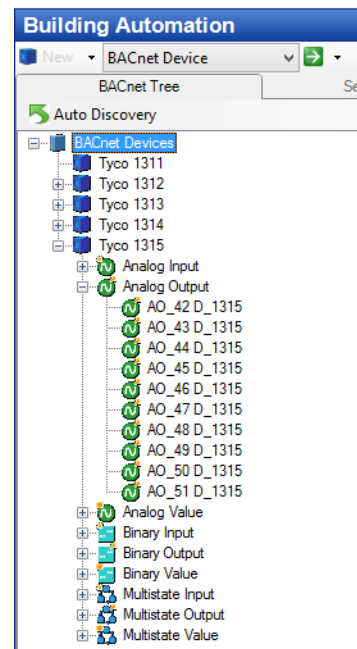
Building Automation

New ▾ BACnet Device

BACnet Tree

Se

Auto Discovery

BACnet Devices
Tyco 1311
Tyco 1312
Tyco 1313
Tyco 1314
Tyco 1315
Analog Input
Analog Output
AO_42 D_1315
AO_43 D_1315
AO_44 D_1315
AO_45 D_1315
AO_46 D_1315
AO_47 D_1315
AO_48 D_1315
AO_49 D_1315
AO_50 D_1315
AO_51 D_1315
Analog Value
Binary Input
Binary Output
Binary Value
Multistate Input
Multistate Output
Multistate Value